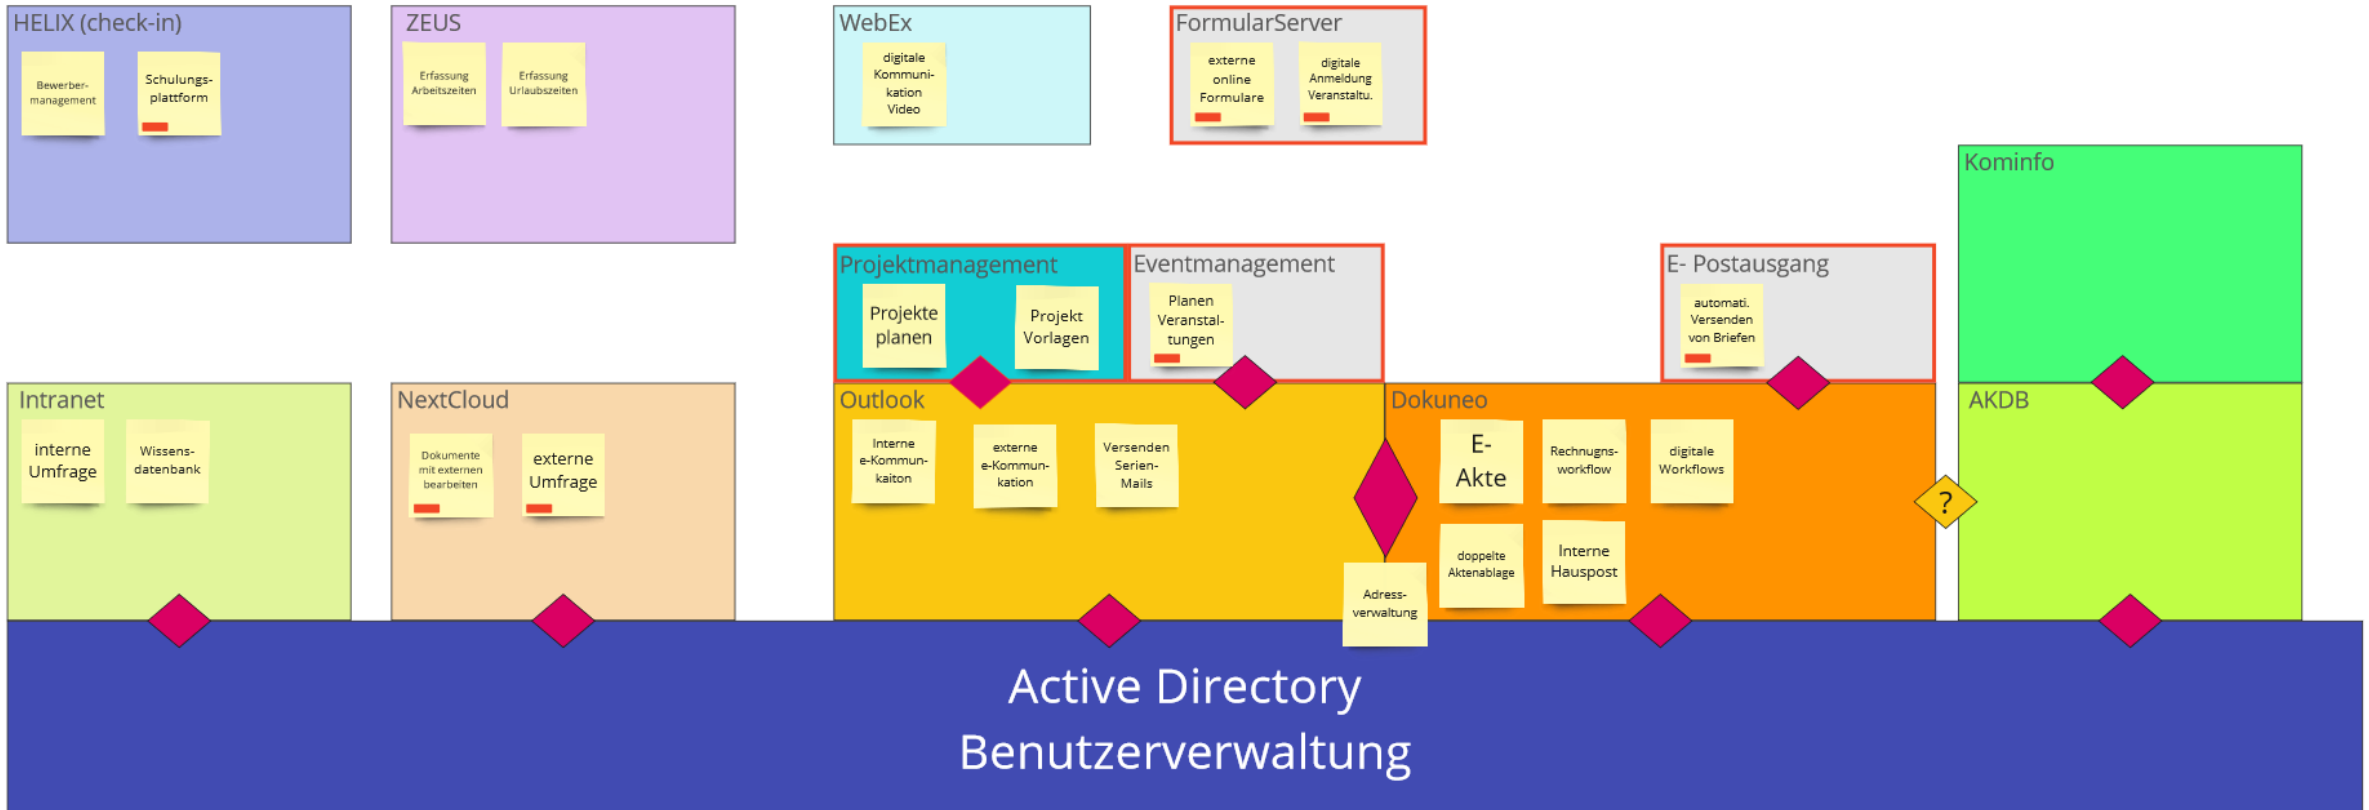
HELIX (check-in)

Bewerber-management

Schulungs-plattform

ZEUS

Erfassung Arbeitszeiten

Erfassung Urlaubszeiten

WebEx

digitale Kommuni-kation Video

FormularServer

externe online Formulare

digitale Anmeldung Veranstaltu.

Kominfo

Projektmanagement

Projekte planen

Projekt Vorlagen

Eventmanagement

Planen Veranstal-tungen

E- Postausgang

automati. Versenden von Briefen

Intranet

interne Umfrage

Wissens-datenbank

NextCloud

Dokumente mit externen bearbeiten

externe Umfrage

Outlook

Interne e-Kommun-kaiton

externe e-Kommun-kation

Versenden Serien-Mails

Dokuneo

E-Akte

Rechnungs-workflow

digitale Workflows

doppelte Aktenablage

Interne Hauspost

Adress-verwaltung

?

AKDB

Active Directory
Benutzerverwaltung